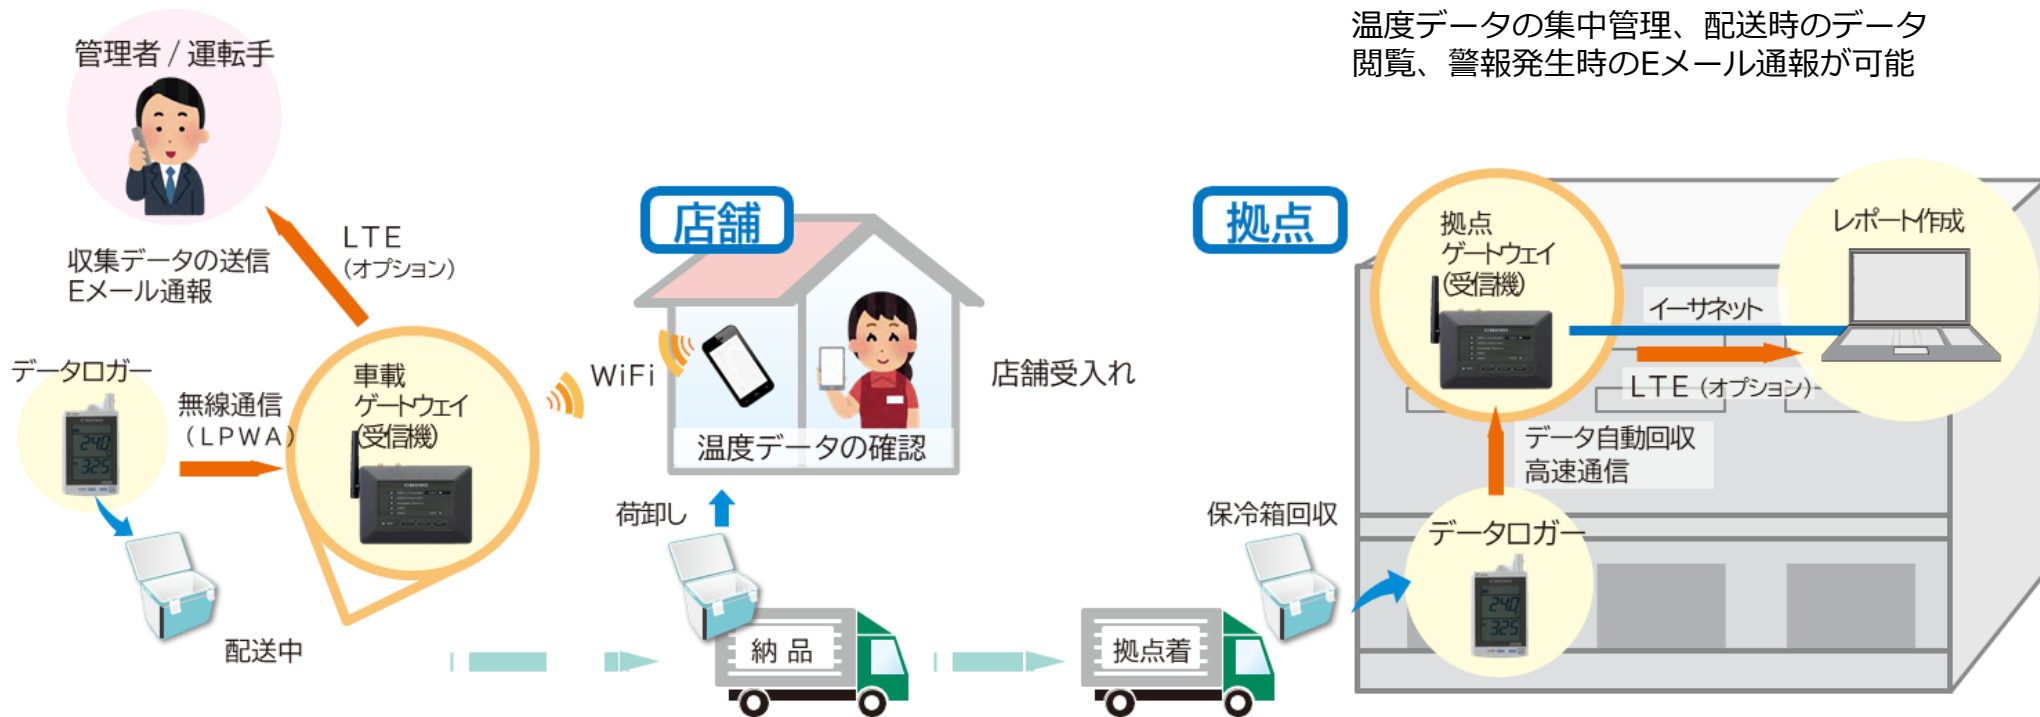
温度データの集中管理、配送時のデータ閲覧、警報発生時のEメール通報が可能

管理者 / 運転手

収集データの送信
Eメール通報

LTE
(オプション)

店舗

拠点

拠点
ゲートウェイ
(受信機)

レポート作成

イーサネット

LTE (オプション)

データロガー

無線通信
(LPWA)

車載
ゲートウェイ
(受信機)

WiFi

店舗受入れ

温度データの確認

データ自動回収
高速通信

荷卸し

保冷箱回収

データロガー

配送中

納 品

拠点着

240
325

240
325